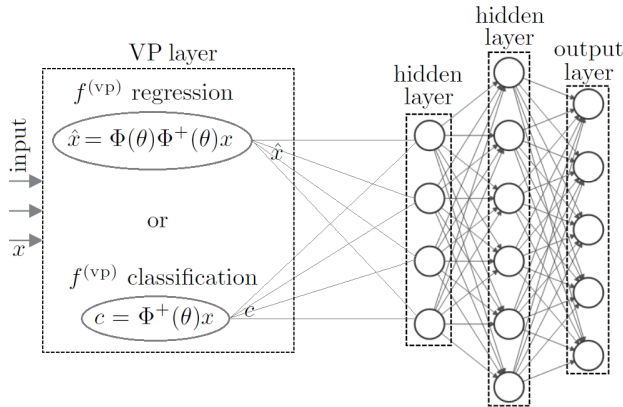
input

$x$

VP layer

$f^{(\mathrm{vp})}$ regression

$\hat{x} = \Phi(\theta)\Phi^{+}(\theta)x$

$\hat{x}$

or

$f^{(\mathrm{vp})}$ classification

$c = \Phi^{+}(\theta)x$

$c$

hidden layer

hidden layer

output layer